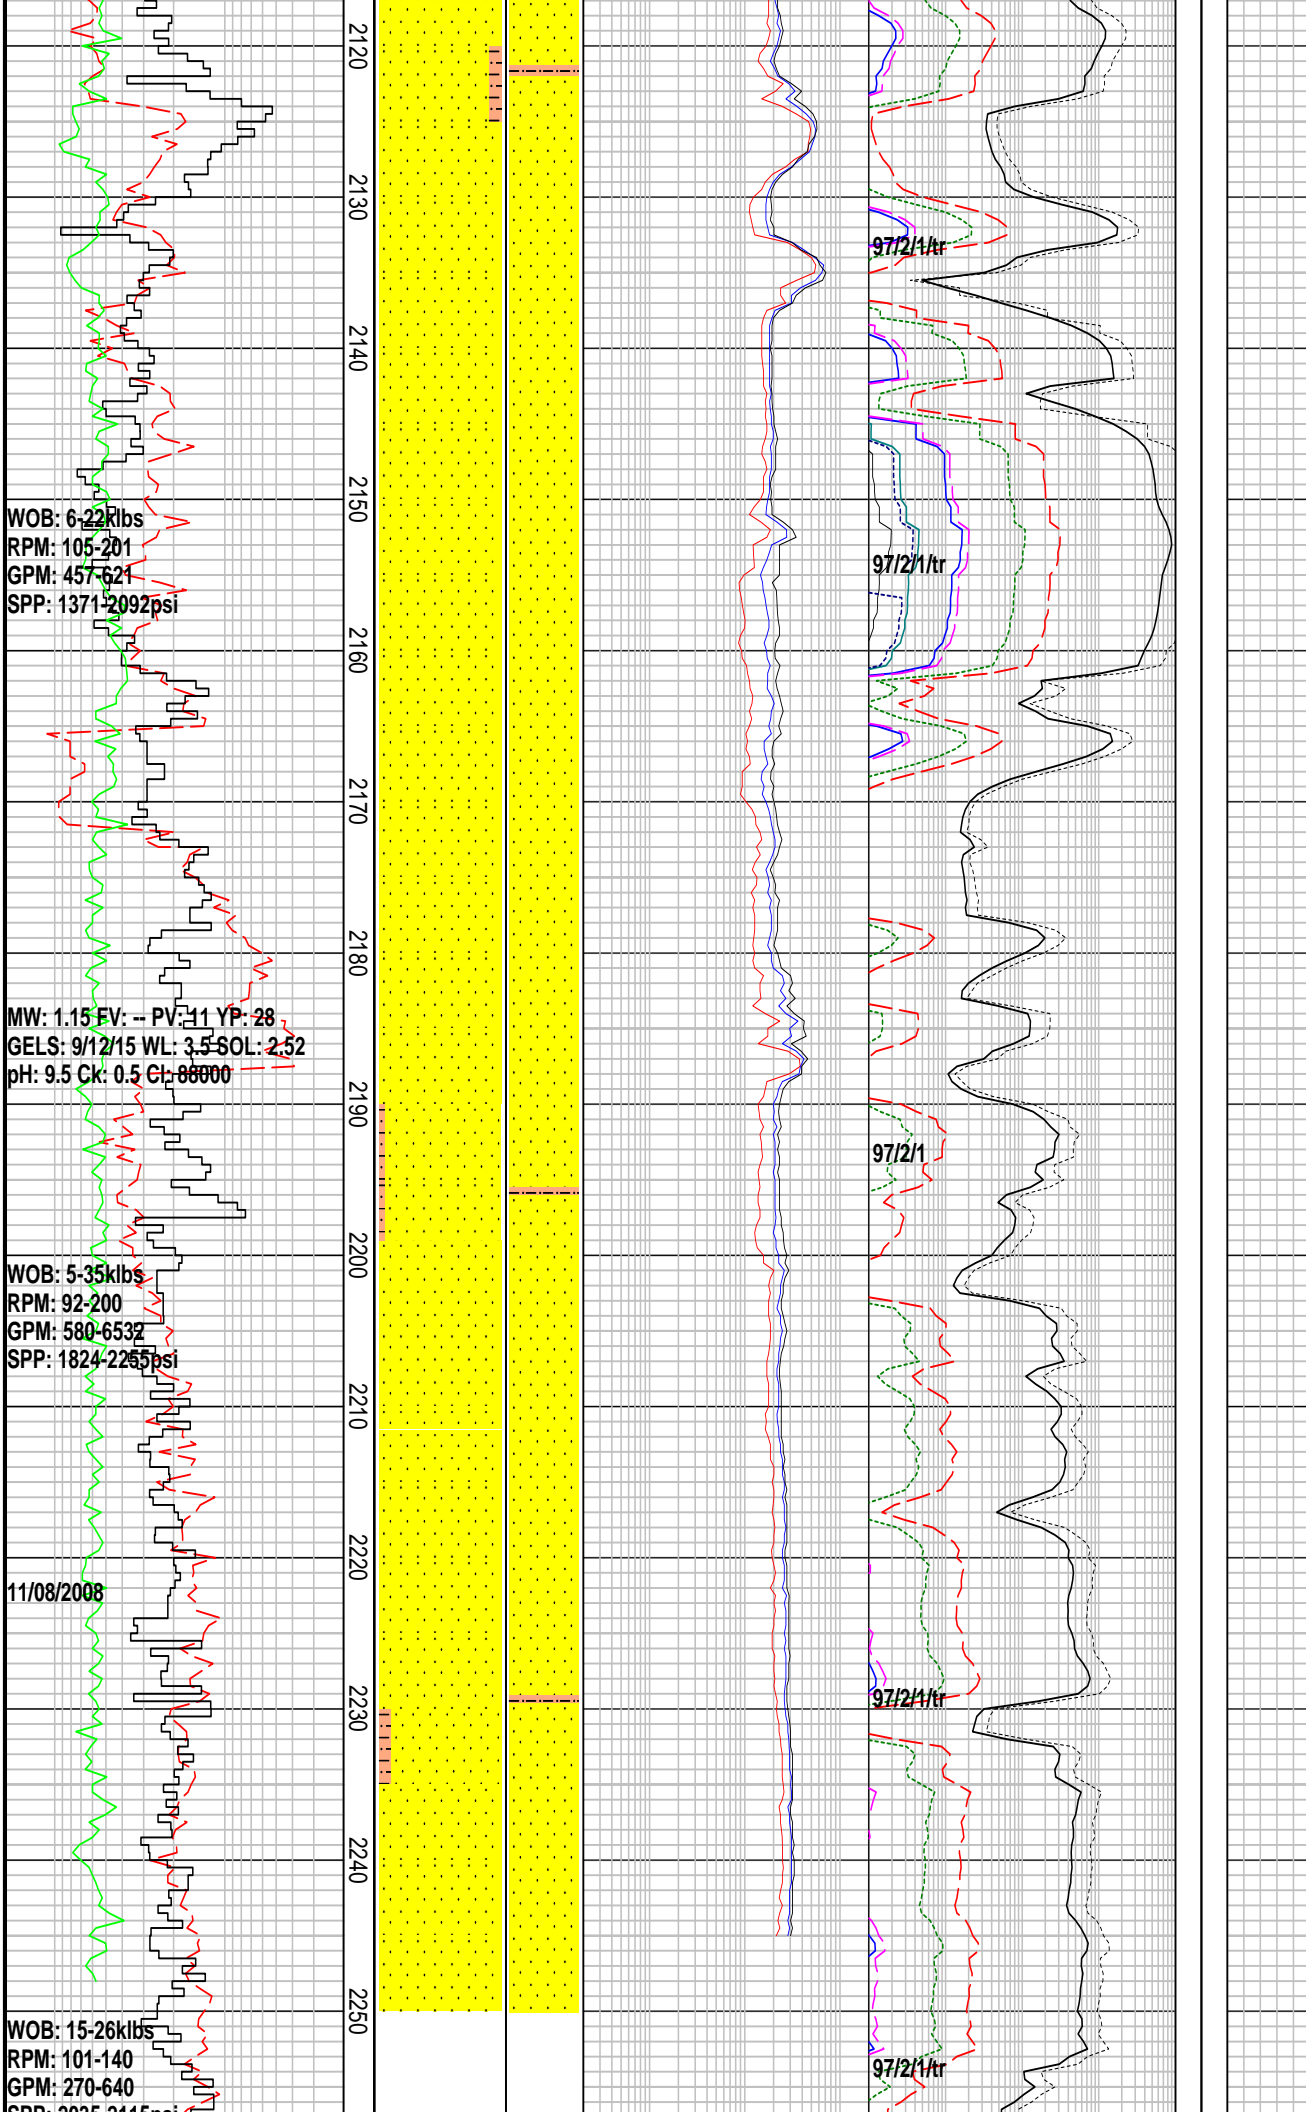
2120
2130
97/2/1/tr
2140
2150
WOB: 6-22Klbs
RPM: 105-201
GPM: 457-621
SPP: 1371-2092psi
97/2/1/tr
2160
2170
2180
MW: 1.15 FV: -- PV: 11 YP: 28
GELS: 9/12/15 WL: 3.5 SOL: 2.52
pH: 9.5 Ck: 0.5 Cl: 88000
2190
97/2/1
2200
WOB: 5-35klbs
RPM: 92-200
GPM: 580-6532
SPP: 1824-2255psi
2210
2220
11/08/2008
2230
97/2/1/tr
2240
2250
WOB: 15-26klbs
RPM: 101-140
GPM: 270-640
97/2/1/tr
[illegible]